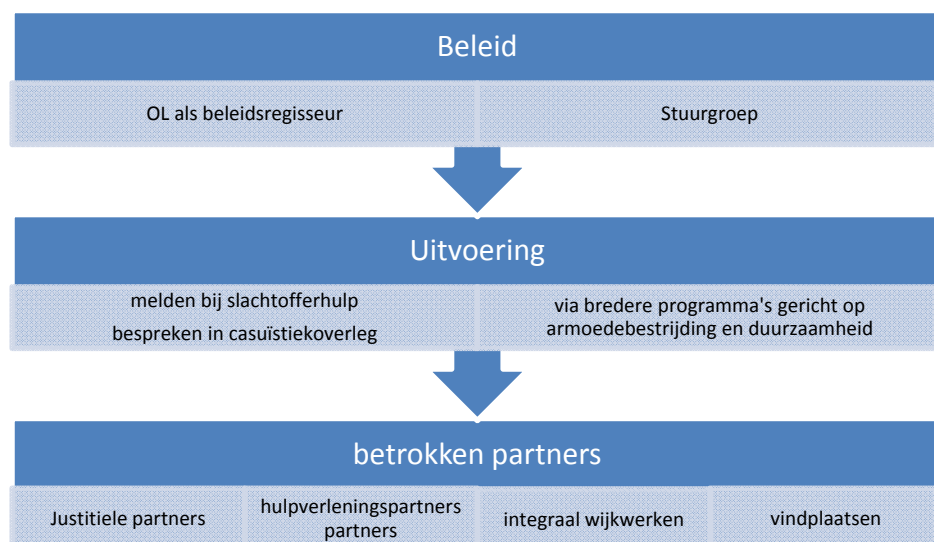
Beleid

OL als beleidsregisseur

Stuurgroep

Uitvoering

melden bij slachtofferhulp
bespreken in casuïstiekoverleg

via bredere programma's gericht op armoedebestrijding en duurzaamheid

betrokken partners

Justitiele partners

hulpverleningspartners partners

integraal wijkwerken

vindplaatsen